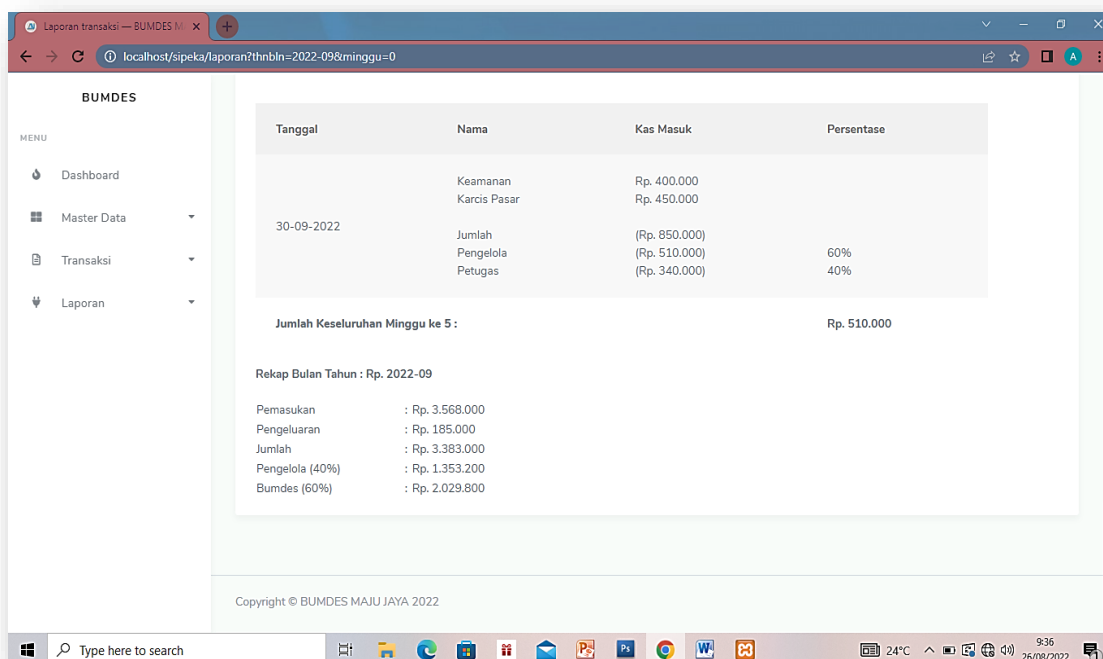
Laporan transaksi — BUMDES M ×

localhost/sipeka/laporan?thnbln=2022-09&minggu=0

A

BUMDES

MENU

Dashboard

Master Data

Transaksi

Laporan

| Tanggal | Nama | Kas Masuk | Persentase |
|---|---|---|---|
| 30-09-2022 | Keamanan<br>Karcis Pasar<br><br>Jumlah<br>Pengelola<br>Petugas | Rp. 400.000<br>Rp. 450.000<br><br>(Rp. 850.000)<br>(Rp. 510.000)<br>(Rp. 340.000) | <br><br><br><br>60%<br>40% |

Jumlah Keseluruhan Minggu ke 5 : Rp. 510.000

Rekap Bulan Tahun : Rp. 2022-09

Pemasukan : Rp. 3.568.000
Pengeluaran : Rp. 185.000
Jumlah : Rp. 3.383.000
Pengelola (40%) : Rp. 1.353.200
Bumdes (60%) : Rp. 2.029.800

Copyright © BUMDES MAJU JAYA 2022

Type here to search

24°C

9:36
26/08/2022